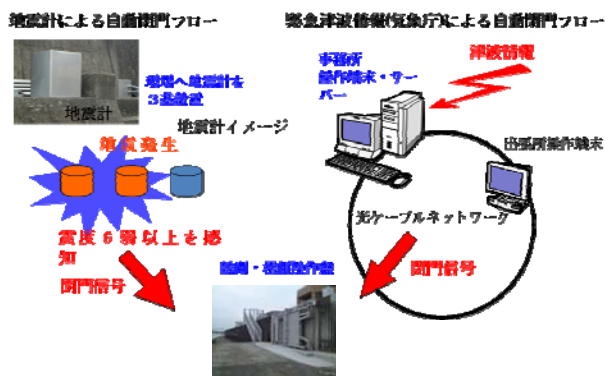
地震計による自動閉門フロー

緊急津波情報(気象庁)による自動閉門フロー

地震計

堤防へ地震計を3基設置

地震計イメージ

地震発生

震度6弱以上を感知

閉門信号

事務所
操作端末・サーバー

津波情報

出張所操作端末

光ケーブルネットワーク

閉門信号

樋門・樋管操作盤